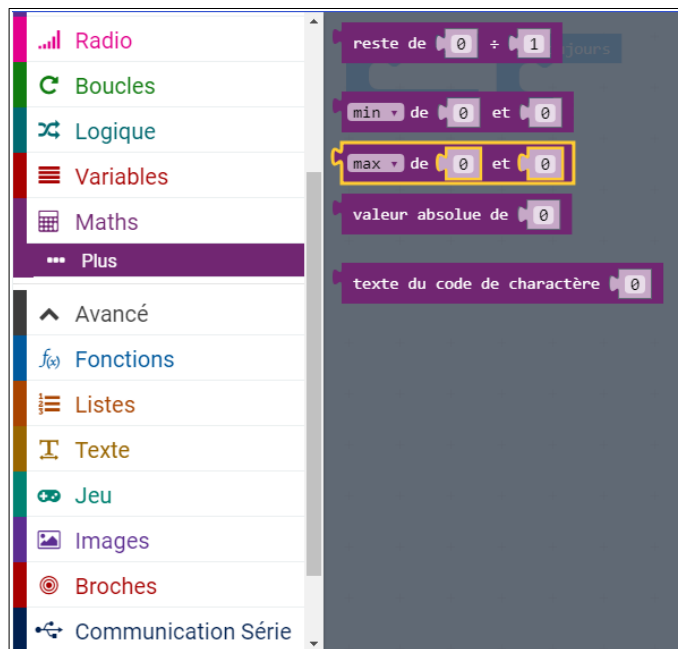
Radio
Boucles
Logique
Variables
Maths
Plus
Avancé
Fonctions
Listes
Texte
Jeu
Images
Broches
Communication Série

reste de 0 ÷ 1
jours
min de 0 et 0
max de 0 et 0
valeur absolue de 0
texte du code de charactère 0